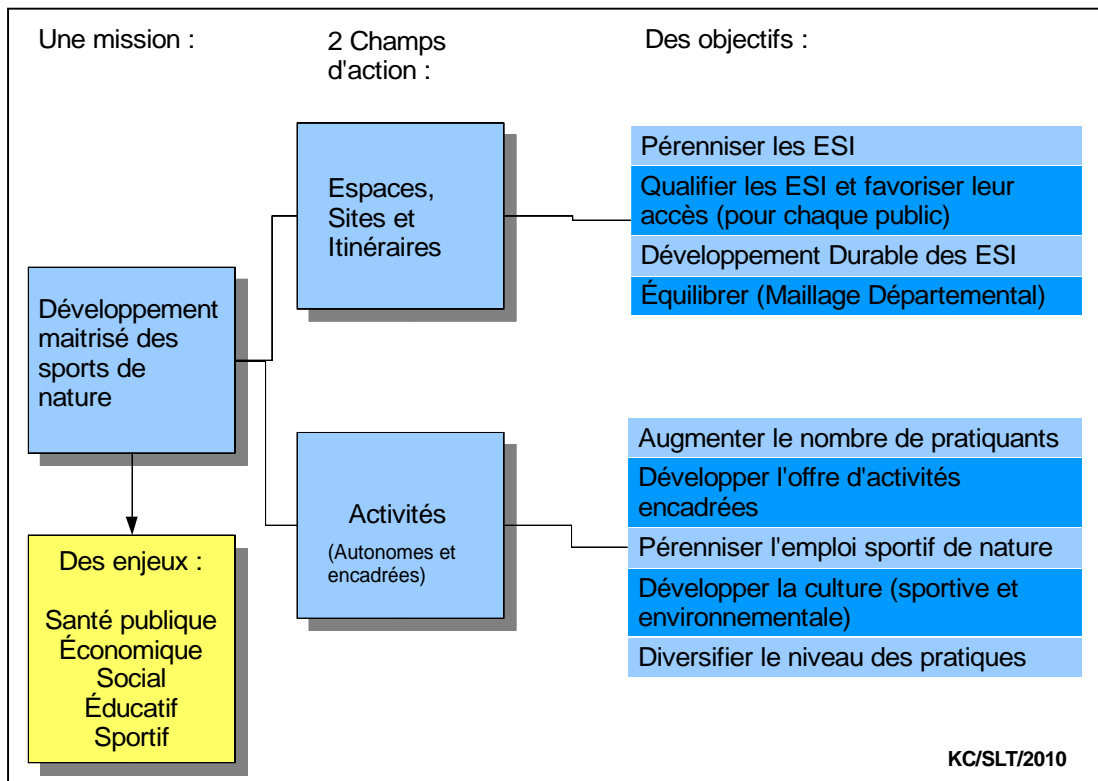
Une mission :

2 Champs d'action :

Des objectifs :

Développement maitrisé des sports de nature

Espaces, Sites et Itinéraires

Pérenniser les ESI

Qualifier les ESI et favoriser leur accès (pour chaque public)

Développement Durable des ESI

Équilibrer (Maillage Départemental)

Activités

(Autonomes et encadrées)

Augmenter le nombre de pratiquants

Développer l'offre d'activités encadrées

Pérenniser l'emploi sportif de nature

Développer la culture (sportive et environnementale)

Diversifier le niveau des pratiques

Des enjeux :

Santé publique
Économique
Social
Éducatif
Sportif

KC/SLT/2010